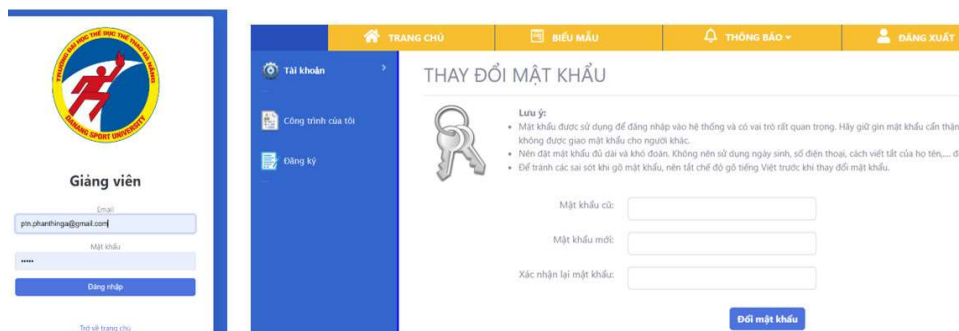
TRƯỜNG ĐẠI HỌC THỂ DỤC THỂ THAO ĐÀ NẴNG
DANANG SPORT UNIVERSITY

Giảng viên

Email
ptn.phanthinga@gmail.com

Mật khẩu
•••••

Đăng nhập

Trở về trang chủ

TRANG CHỦ
BIỂU MẪU
THÔNG BÁO
ĐĂNG XUẤT

Tài khoản
Công trình của tôi
Đăng ký

THAY ĐỔI MẬT KHẨU

Lưu ý:
• Mật khẩu được sử dụng để đăng nhập vào hệ thống và có vai trò rất quan trọng. Hãy giữ gìn mật khẩu cẩn thận, không được giao mật khẩu cho người khác.
• Nên đặt mật khẩu đủ dài và khó đoán. Không nên sử dụng ngày sinh, số điện thoại, cách viết tắt của họ tên,... đ
• Để tránh các sai sót khi gõ mật khẩu, nên tắt chế độ gõ tiếng Việt trước khi thay đổi mật khẩu.

Mật khẩu cũ:
Mật khẩu mới:
Xác nhận lại mật khẩu:

Đổi mật khẩu